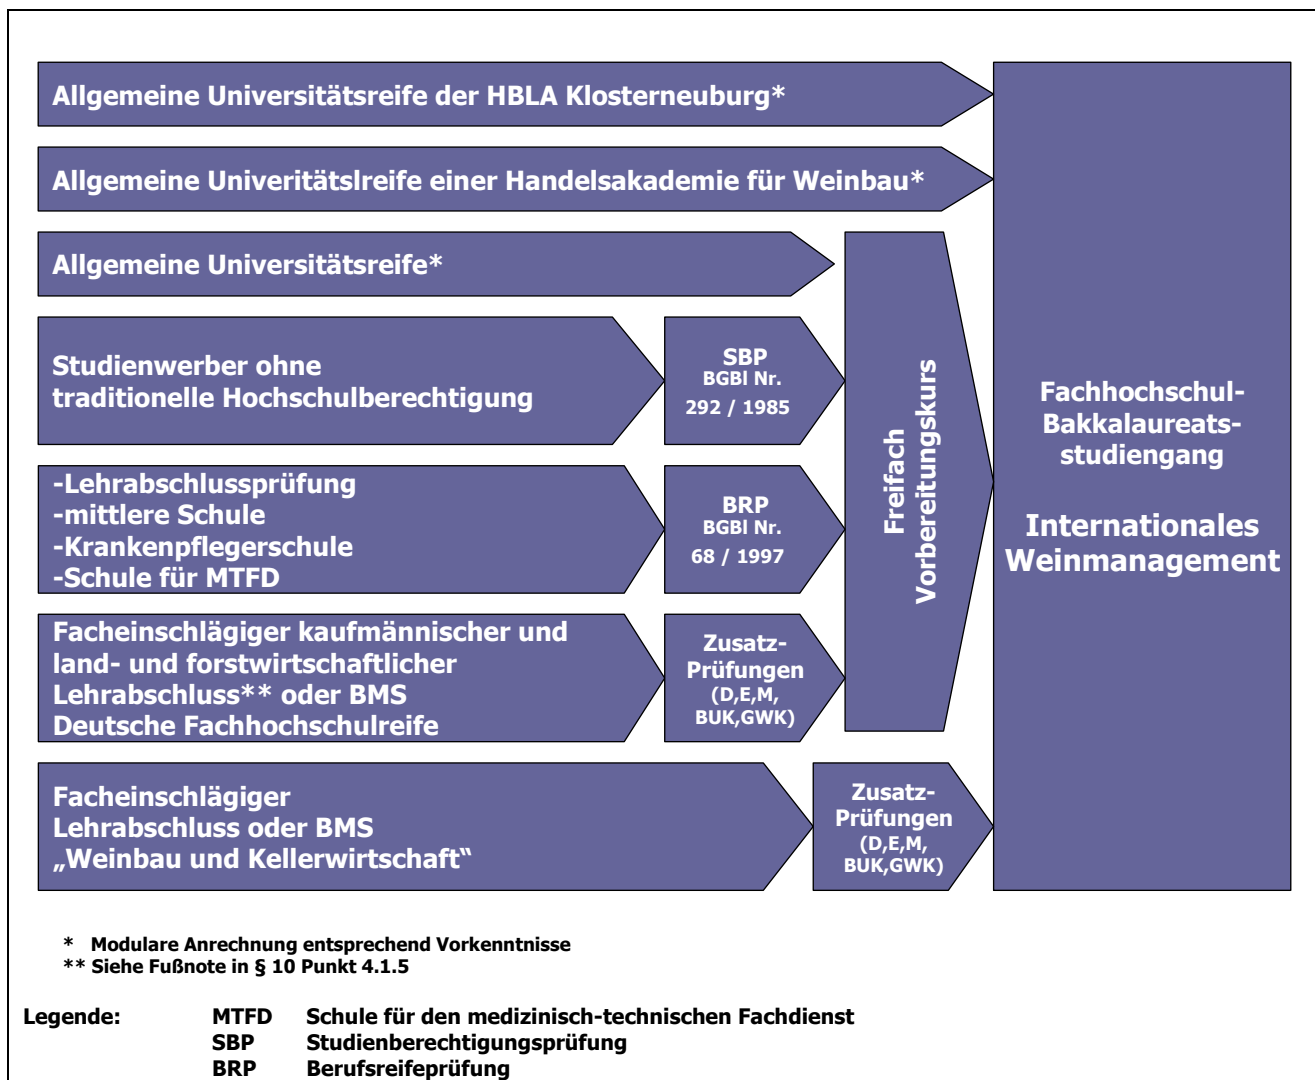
Allgemeine Universitätsreife der HBLA Klosterneuburg*

Allgemeine Univeritätslreife einer Handelsakademie für Weinbau*

Allgemeine Universitätsreife*

Studienwerber ohne traditionelle Hochschulberechtigung

SBP
BGBl Nr.
292 / 1985

-Lehrabschlussprüfung
-mittlere Schule
-Krankenpflegerschule
-Schule für MTFD

BRP
BGBl Nr.
68 / 1997

Facheinschlägiger kaufmännischer und land- und forstwirtschaftlicher Lehrabschluss** oder BMS
Deutsche Fachhochschulreife

Zusatz-Prüfungen
(D,E,M,
BUK,GWK)

Freifach
Vorbereitungskurs

Facheinschlägiger
Lehrabschluss oder BMS
„Weinbau und Kellerwirtschaft"

Zusatz-Prüfungen
(D,E,M,
BUK,GWK)

Fachhochschul-Bakkalaureats-studiengang

Internationales Weinmanagement

* Modulare Anrechnung entsprechend Vorkenntnisse
** Siehe Fußnote in § 10 Punkt 4.1.5

| Legende: | MTFD | Schule für den medizinisch-technischen Fachdienst |
|---|---|---|
| | SBP | Studienberechtigungsprüfung |
| | BRP | Berufsreifeprüfung |